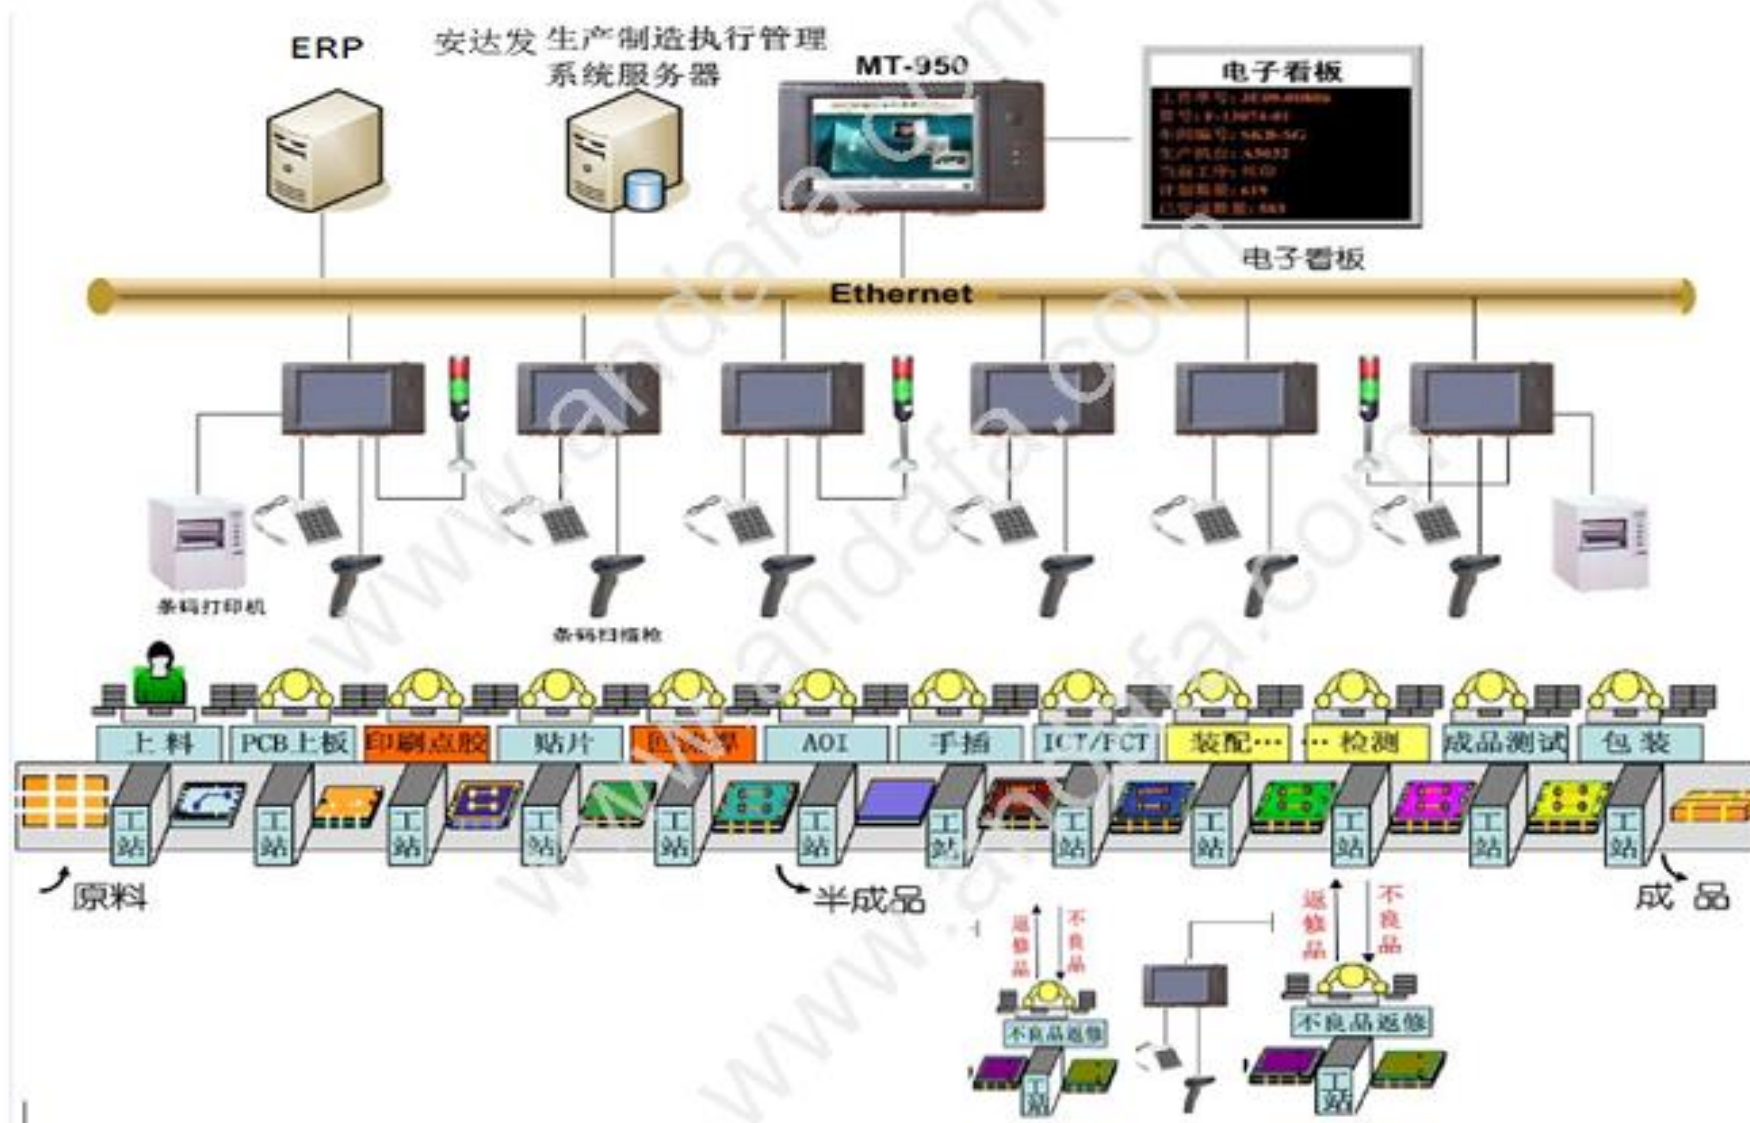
ERP

安达发 生产制造执行管理系统服务器

MT-950

电子看板

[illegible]

电子看板

Ethernet

条码打印机

条码扫描枪

上料

PCB上板

印刷点胶

贴片

回流焊

AOI

手插

ICT/FCT

装配…

…检测

成品测试

包装

工站

工站

工站

工站

工站

工站

工站

工站

工站

工站

工站

工站

原料

半成品

成品

返修品

不良品

返修品

不良品

不良品返修

不良品返修

工站

工站

www.andafa.com